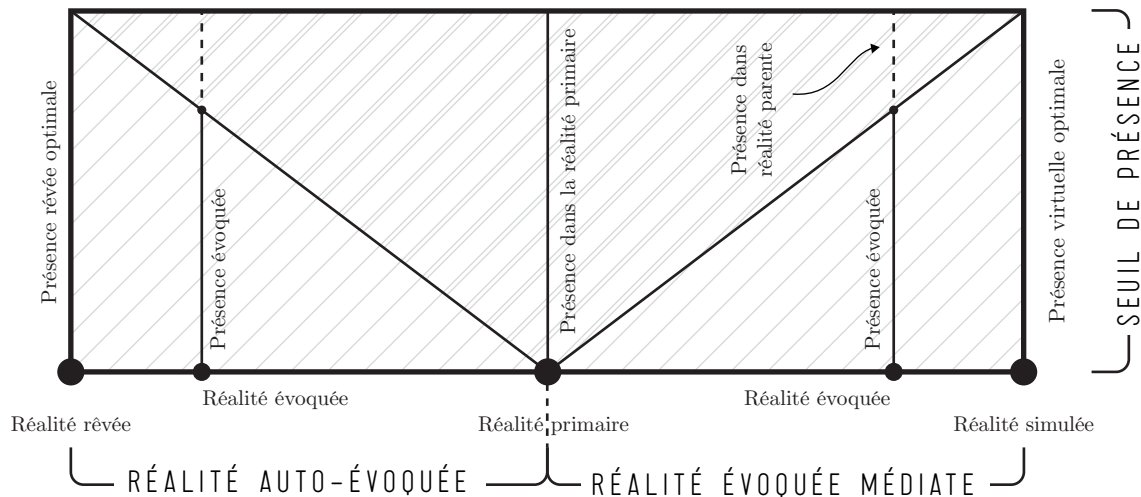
Présence rêvée optimale

Présence évoquée

Présence dans la réalité primaire

Présence dans réalité parente

Présence évoquée

Présence virtuelle optimale

SEUIL DE PRÉSENCE

Réalité évoquée

Réalité évoquée

Réalité rêvée

Réalité primaire

Réalité simulée

RÉALITÉ AUTO-ÉVOQUÉE

RÉALITÉ ÉVOQUÉE MÉDIATE